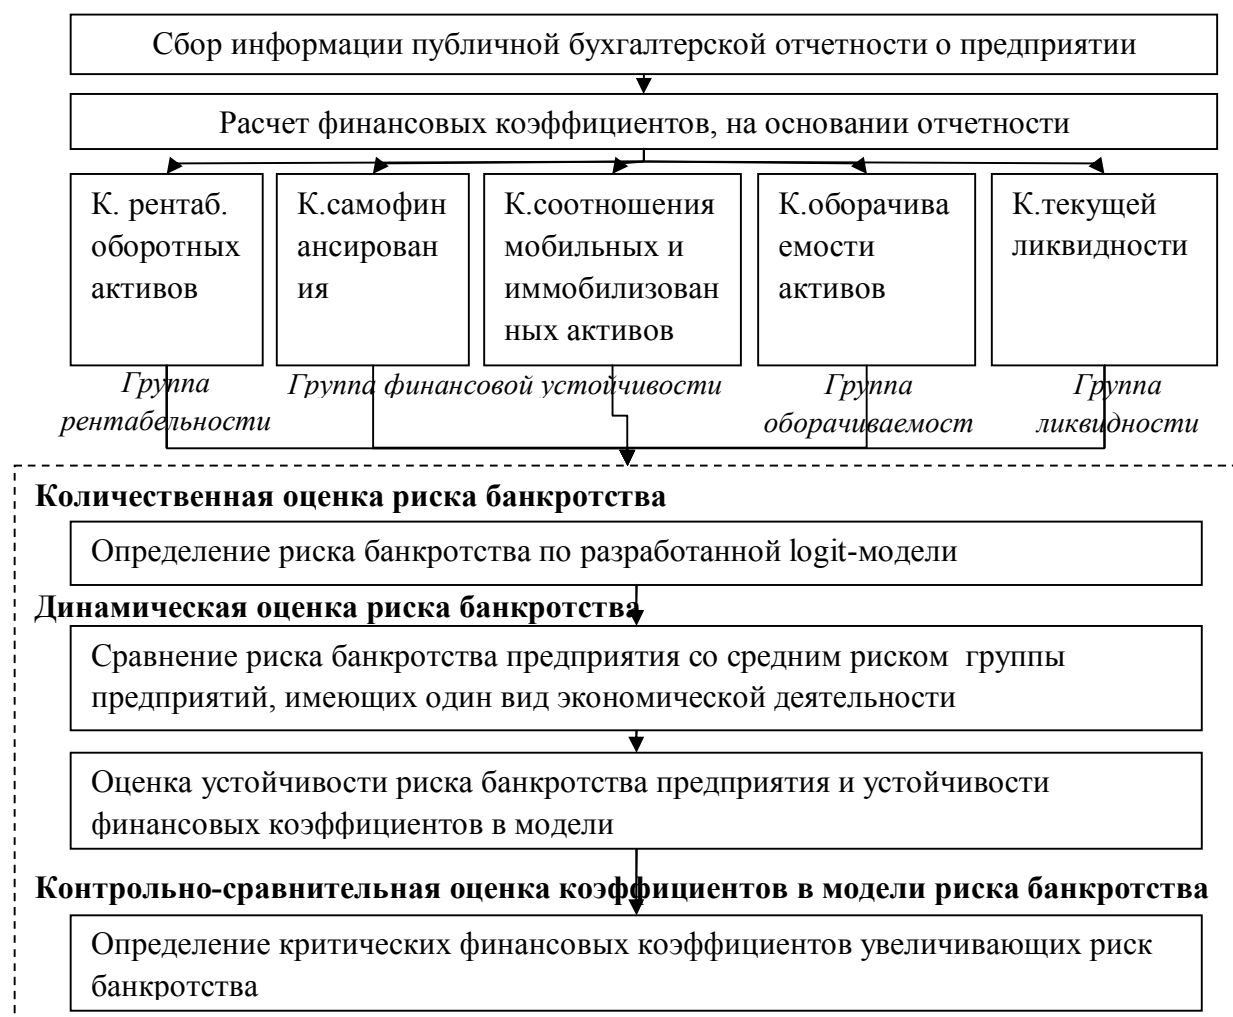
Сбор информации публичной бухгалтерской отчетности о предприятии

Расчет финансовых коэффициентов, на основании отчетности

К. рентаб. оборотных активов

К.самофинансирования

К.соотношения мобильных и иммобилизованных активов

К.оборачиваемости активов

К.текущей ликвидности

Группа рентабельности

Группа финансовой устойчивости

Группа оборачиваемост

Группа ликвидности

Количественная оценка риска банкротства

Определение риска банкротства по разработанной logit-модели

Динамическая оценка риска банкротства

Сравнение риска банкротства предприятия со средним риском группы предприятий, имеющих один вид экономической деятельности

Оценка устойчивости риска банкротства предприятия и устойчивости финансовых коэффициентов в модели

Контрольно-сравнительная оценка коэффициентов в модели риска банкротства

Определение критических финансовых коэффициентов увеличивающих риск банкротства